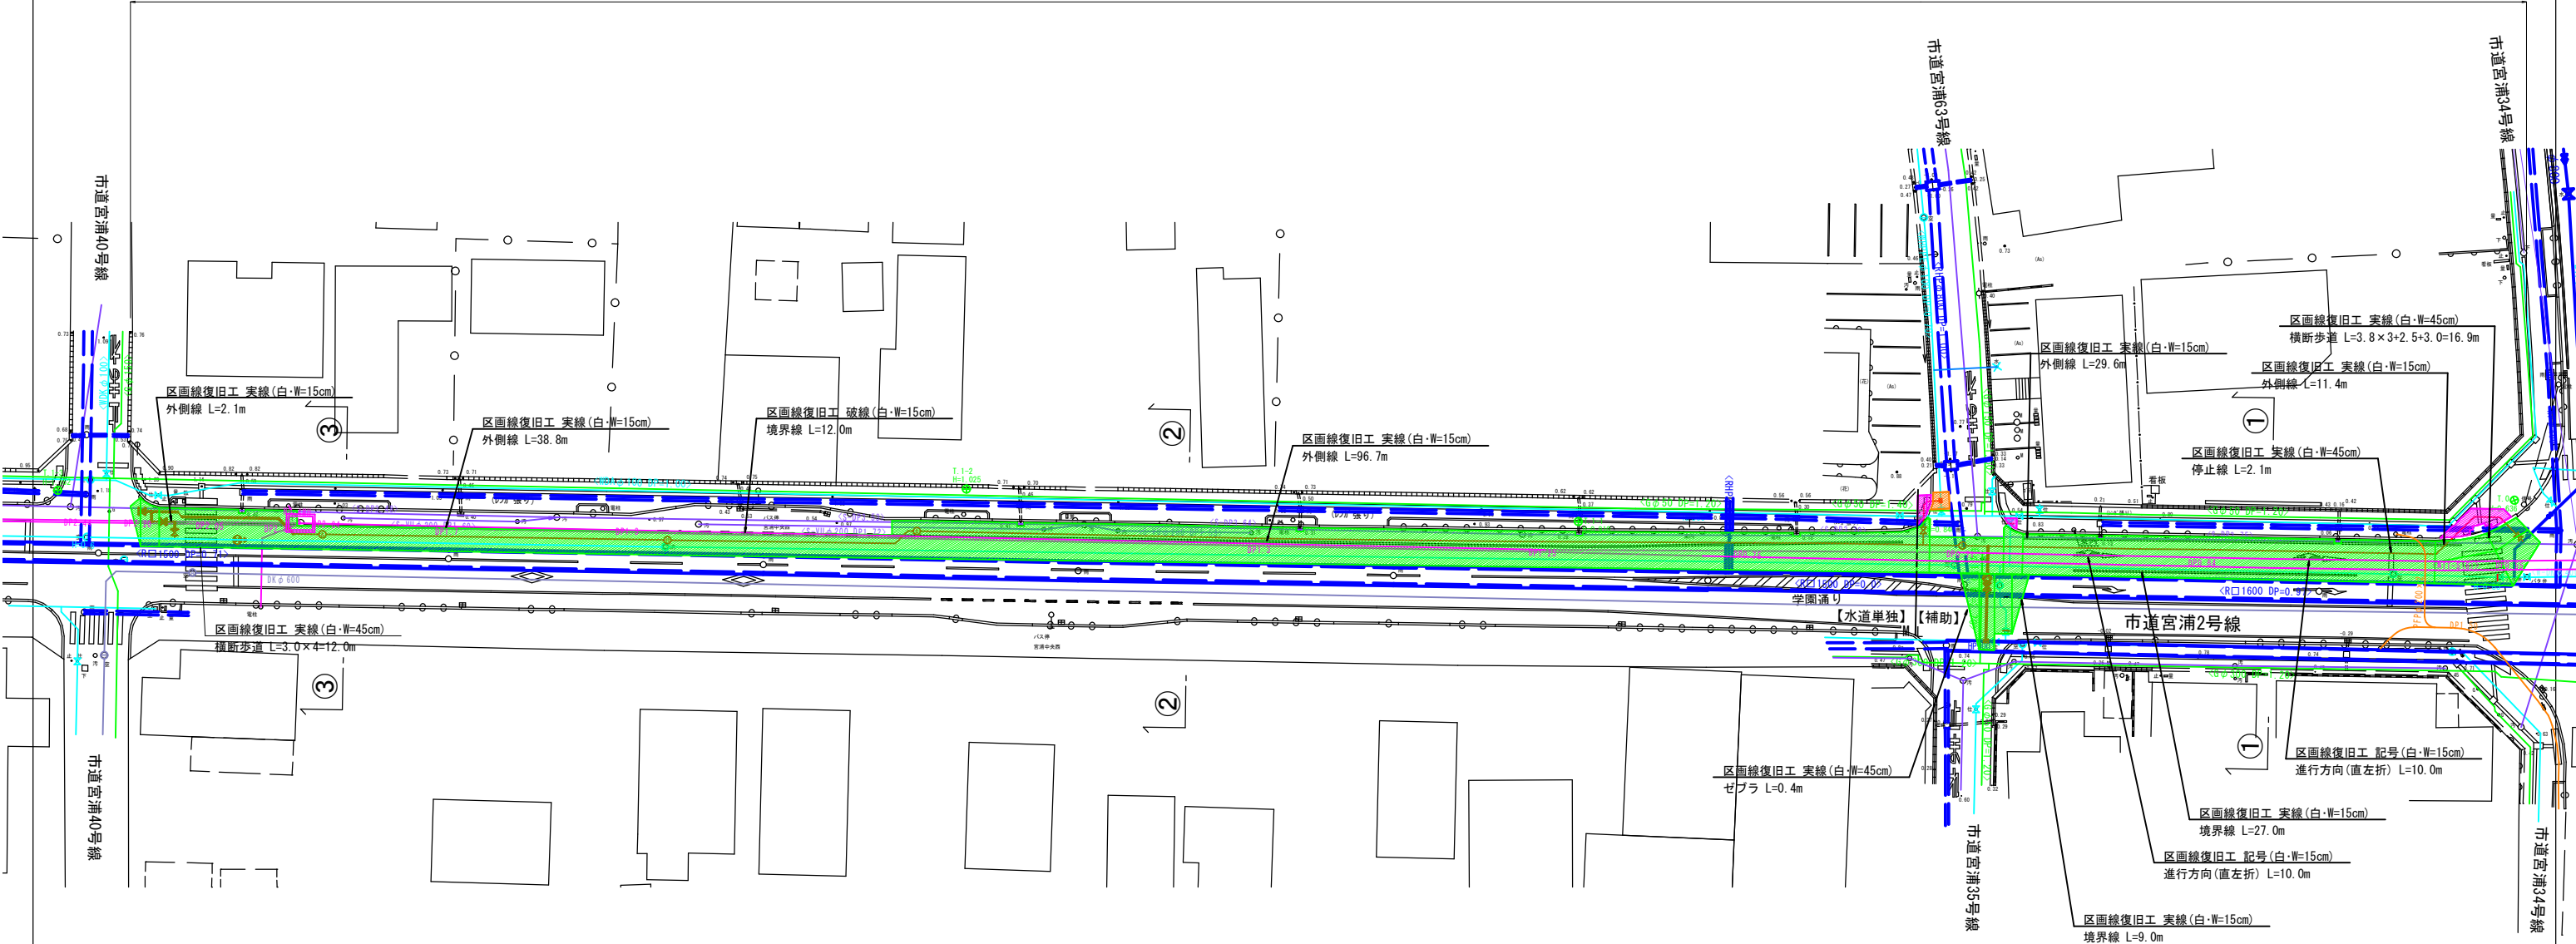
市道宮浦40号線

市道宮浦63号線

市道宮浦34号線

区画線復旧工 実線(白･W=15cm)
外側線 L=2.1m

区画線復旧工 実線(白･W=15cm)
外側線 L=38.8m

区画線復旧工 破線(白･W=15cm)
境界線 L=12.0m

区画線復旧工 実線(白･W=15cm)
外側線 L=96.7m

区画線復旧工 実線(白･W=15cm)
外側線 L=29.6m

区画線復旧工 実線(白･W=45cm)
横断歩道 L=3.8×3+2.5+3.0=16.9m

区画線復旧工 実線(白･W=15cm)
外側線 L=11.4m

区画線復旧工 実線(白･W=45cm)
停止線 L=2.1m

③

②

①

学園通り

【水道単独】【補助】

市道宮浦2号線

区画線復旧工 実線(白･W=45cm)
横断歩道 L=3.0×4=12.0m

③

②

①

区画線復旧工 実線(白･W=45cm)
ゼブラ L=0.4m

区画線復旧工 記号(白･W=15cm)
進行方向(直左折) L=10.0m

区画線復旧工 実線(白･W=15cm)
境界線 L=27.0m

区画線復旧工 記号(白･W=15cm)
進行方向(直左折) L=10.0m

区画線復旧工 実線(白･W=15cm)
境界線 L=9.0m

市道宮浦40号線

市道宮浦35号線

市道宮浦34号線